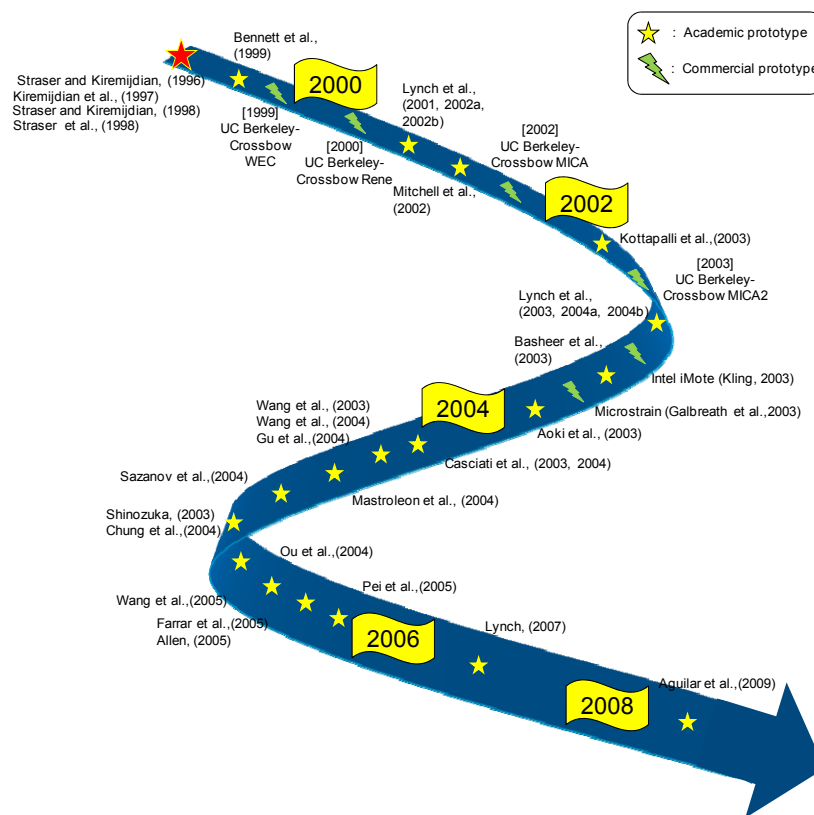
: Academic prototype
: Commercial prototype

Straser and Kiremidjian, (1996)
Kiremidjian et al., (1997)
Straser and Kiremidjian, (1998)
Straser et al., (1998)

Bennett et al., (1999)

2000

[1999] UC Berkeley-Crossbow WEC

[2000] UC Berkeley-Crossbow Rene

Lynch et al., (2001, 2002a, 2002b)

[2002] UC Berkeley-Crossbow MICA

Mitchell et al., (2002)

2002

Kottapalli et al.,(2003)

[2003] UC Berkeley-Crossbow MICA2

Lynch et al., (2003, 2004a, 2004b)

Basheer et al., (2003)

Intel iMote (Kling, 2003)

Microstrain (Galbreath et al.,2003)

Aoki et al., (2003)

2004

Wang et al., (2003)
Wang et al., (2004)
Gu et al.,(2004)

Casciati et al., (2003, 2004)

Sazanov et al.,(2004)

Mastroleon et al., (2004)

Shinozuka, (2003)
Chung et al.,(2004)

Ou et al.,(2004)

Pei et al.,(2005)

Wang et al.,(2005)
Farrar et al.,(2005)
Allen, (2005)

2006

Lynch, (2007)

Aguilar et al.,(2009)

2008